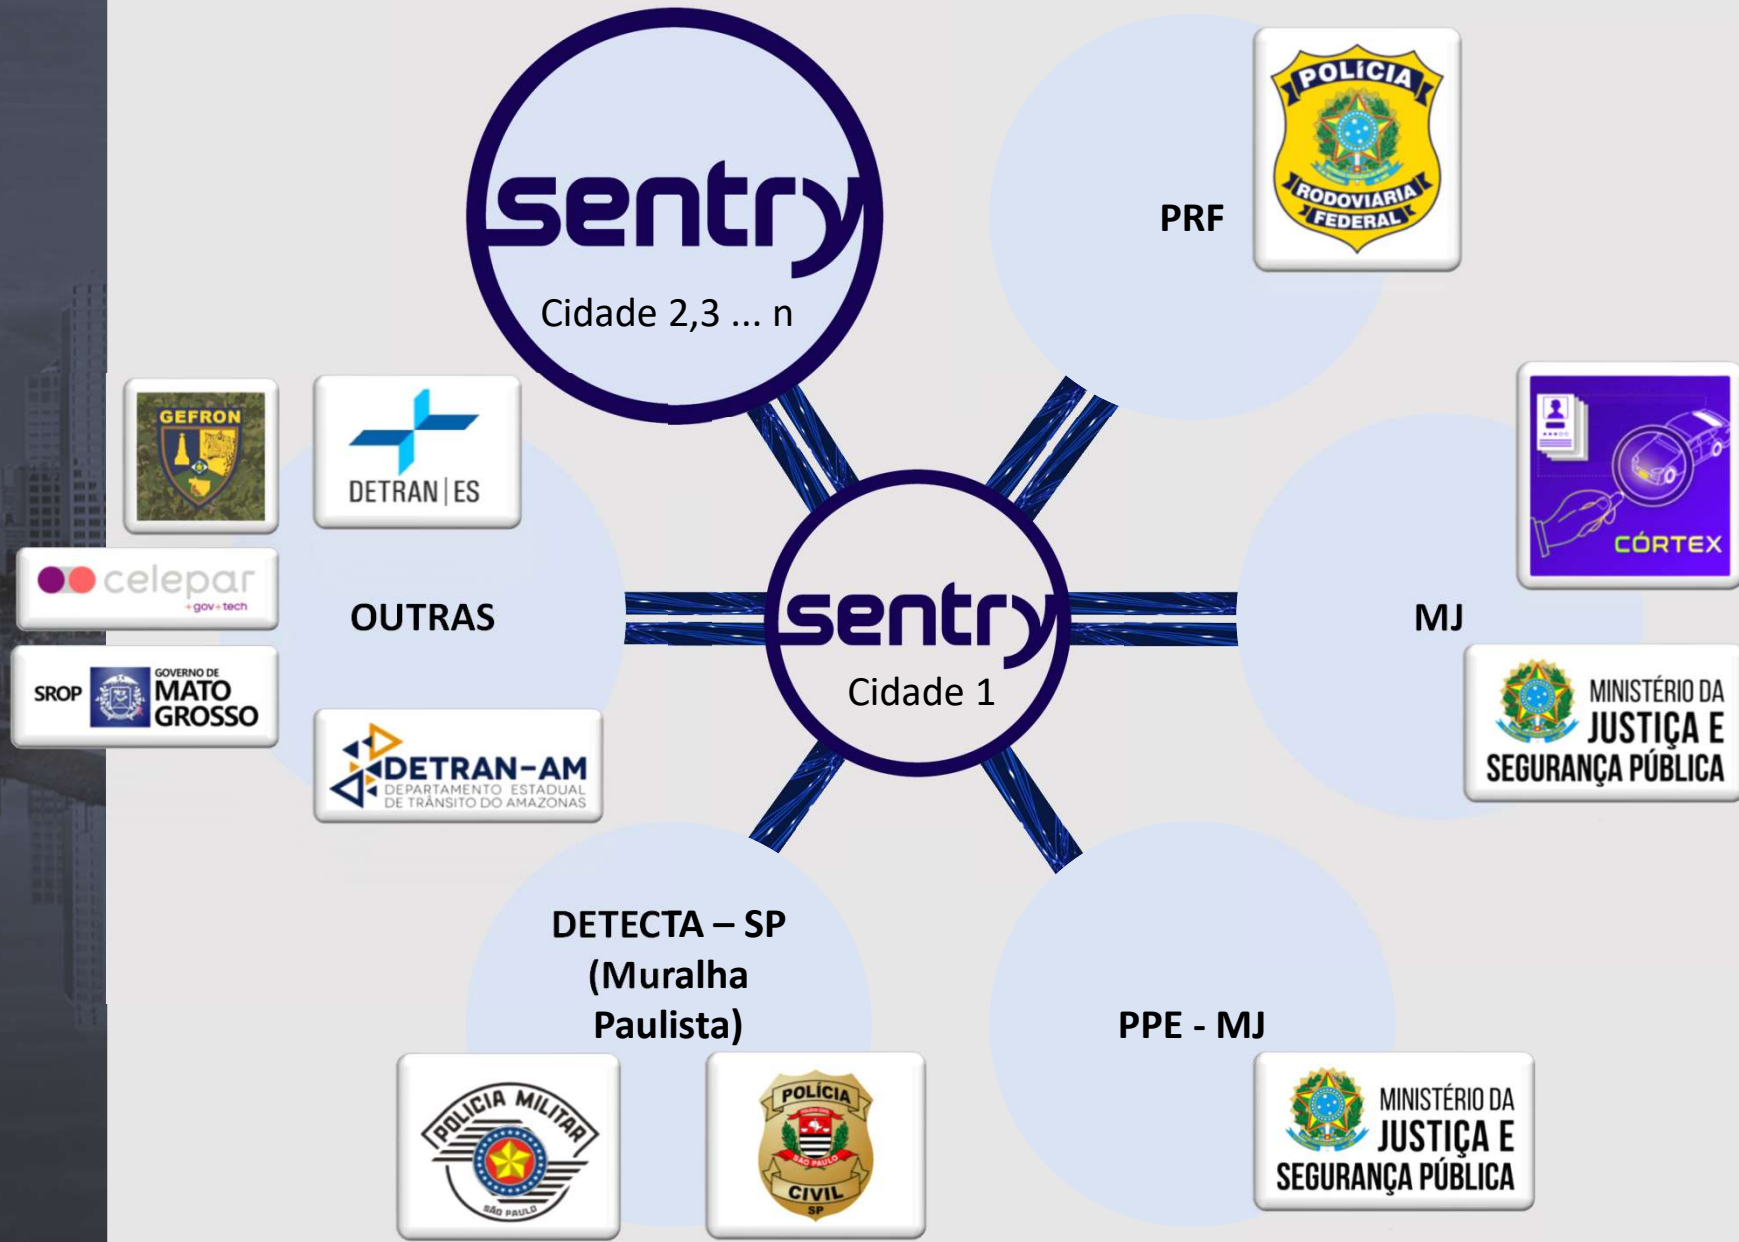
sentry
Cidade 2,3 ... n

POLÍCIA
RODOVIÁRIA FEDERAL
PRF

GEFRON

DETRAN | ES

celepar
+gov+tech

OUTRAS

SROP
GOVERNO DE MATO GROSSO

DETRAN-AM
DEPARTAMENTO ESTADUAL DE TRÂNSITO DO AMAZONAS

sentry
Cidade 1

CÓRTEX

MJ

MINISTÉRIO DA JUSTIÇA E SEGURANÇA PÚBLICA

DETECTA – SP (Muralha Paulista)

POLÍCIA MILITAR
SÃO PAULO

POLÍCIA
SÃO PAULO
CIVIL
SP

PPE - MJ

MINISTÉRIO DA JUSTIÇA E SEGURANÇA PÚBLICA